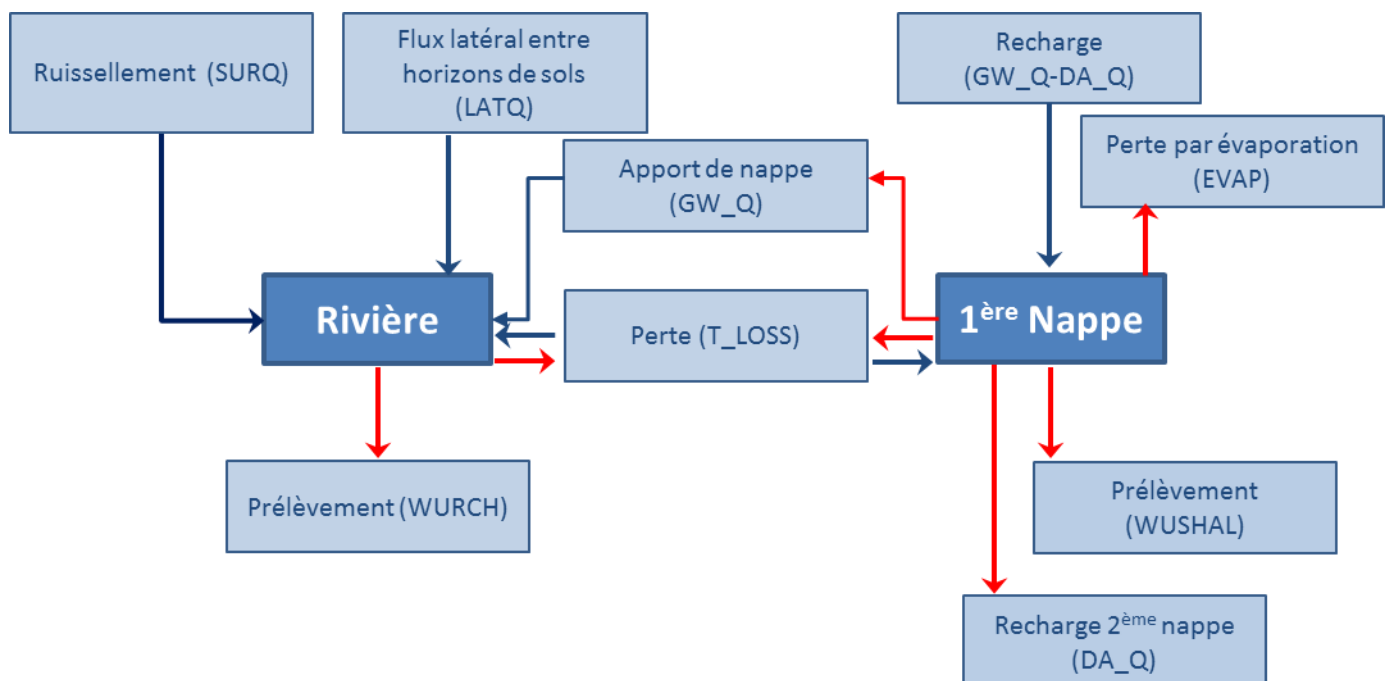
Ruissellement (SURQ)

Flux latéral entre horizons de sols (LATQ)

Recharge (GW_Q-DA_Q)

Perte par évaporation (EVAP)

Apport de nappe (GW_Q)

Rivière

Perte (T_LOSS)

1$^{ère}$ Nappe

Prélèvement (WURCH)

Prélèvement (WUSHAL)

Recharge 2$^{ème}$ nappe (DA_Q)